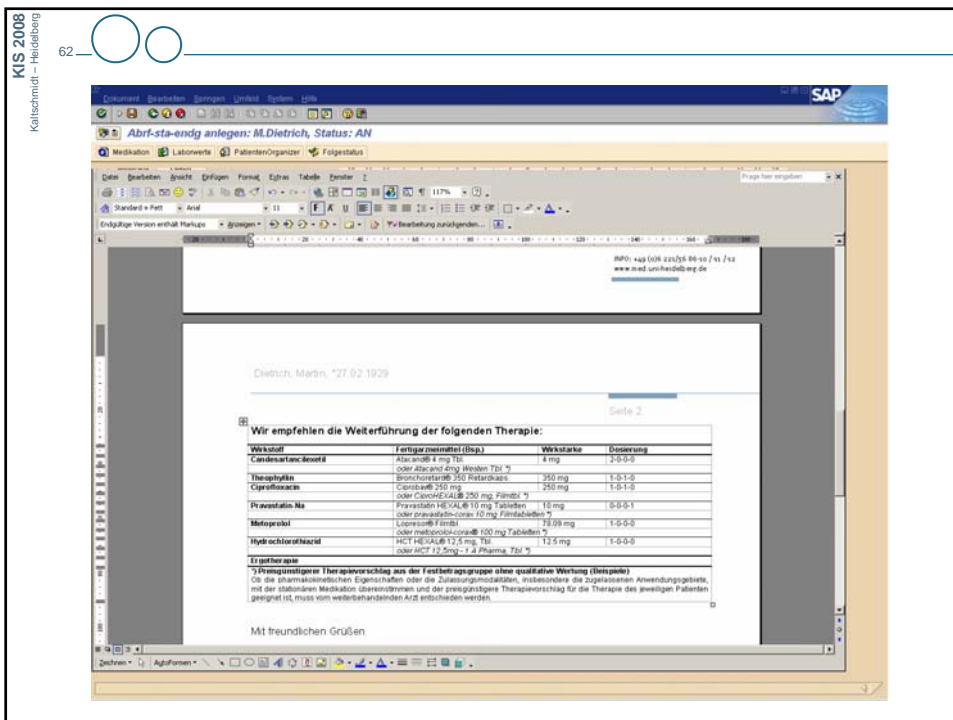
KIS 2008
Kaltschmidt – Heidelberg

62

Dokument Bearbeiten Springen Umfeld System Hilfe

SAP

Abrf-sta-endg anlegen: M.Dietrich, Status: AN

Medikation | Laborwerte | PatientenOrganizer | Folgestatus

Datei Bearbeiten Ansicht Einfügen Format Extras Tabelle Fenster ?

Frage hier eingeben

Standard + Fett | Arial | 11 | F K U

Endgültige Version enthält Markups | Anzeigen | Bearbeitung zurücksenden...

INFO: +49 (0)6 221/56 86-10 / 11 / 12
www.med.uni-heidelberg.de

Dietrich, Martin, *27.02.1929

Seite 2

Wir empfehlen die Weiterführung der folgenden Therapie:

| Wirkstoff | Fertigarzneimittel (Bsp.) | Wirkstärke | Dosierung |
|---|---|---|---|
| Candesartancilexetil | Atacand® 4 mg Tbl. | 4 mg | 2-0-0-0 |
| | oder Atacand 4mg Westen Tbl. *) | | |
| Theophyllin | Bronchoretard® 350 Retardkaps. | 350 mg | 1-0-1-0 |
| Ciprofloxacin | Ciprobay® 250 mg | 250 mg | 1-0-1-0 |
| | oder CiproHEXAL® 250 mg. Filmtbl. *) | | |
| Pravastatin-Na | Pravastatin HEXAL® 10 mg Tabletten | 10 mg | 0-0-0-1 |
| | oder pravastatin-corax 10 mg Filmtabletten *) | | |
| Metoprolol | Lopresor® Filmtbl. | 78,09 mg | 1-0-0-0 |
| | oder metoprolol-corax® 100 mg Tabletten *) | | |
| Hydrochlorothiazid | HCT HEXAL® 12,5 mg, Tbl. | 12,5 mg | 1-0-0-0 |
| | oder HCT 12,5mg - 1 A Pharma, Tbl. *) | | |
| Ergotherapie | | | |

*) Preisgünstigerer Therapievorschlag aus der Festbetragsgruppe ohne qualitative Wertung (Beispiele)
Ob die pharmakokinetischen Eigenschaften oder die Zulassungsmodalitäten, insbesondere die zugelassenen Anwendungsgebiete, mit der stationären Medikation übereinstimmen und der preisgünstigere Therapievorschlag für die Therapie des jeweiligen Patienten geeignet ist, muss vom weiterbehandelnden Arzt entschieden werden.

Mit freundlichen Grüßen

Zeichnen | AutoFormen